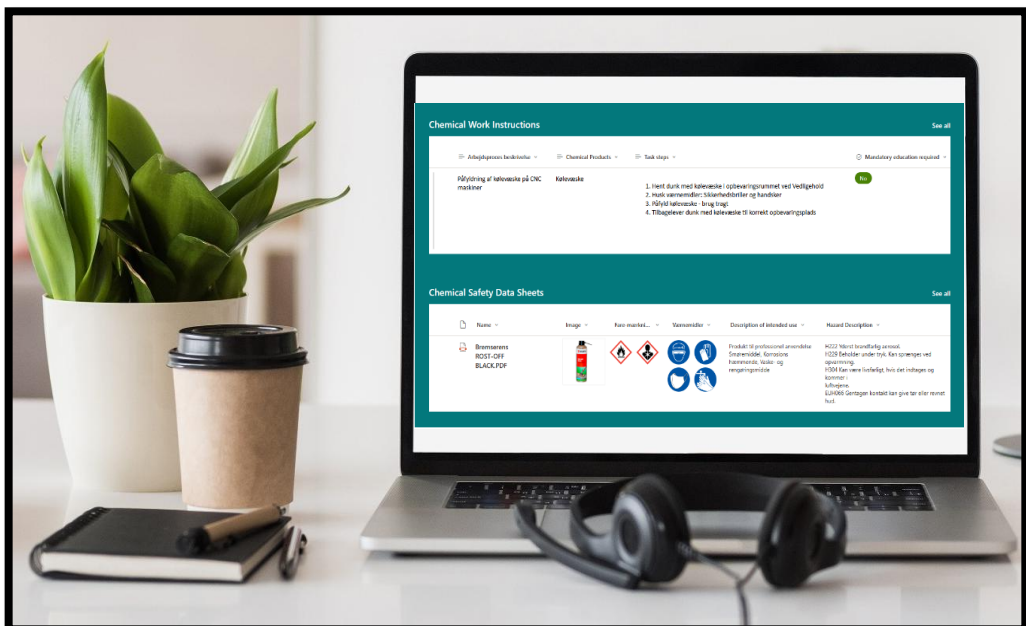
Chemical Work Instructions

See all

| Arbejdsproces beskrivelse | Chemical Products | Task steps | Mandatory education required |
|---|---|---|---|
| Påfyldning af kølevæske på CNC maskiner | Kølevæske | 1. Hent dunk med kølevæske i opbevaringsrummet ved Vedligehold 2. Husk værnemidler: Sikkerhedsbriller og handsker 3. Påfyld kølevæske - brug tragt 4. Tilbagelever dunk med kølevæske til korrekt opbevaringsplads | No |

Chemical Safety Data Sheets

See all

| Name | Image | Fare markni... | Værnemidler | Description of intended use | Hazard Description |
|---|---|---|---|---|---|
| Bremserens ROST-OFF BLACK.PDF | | | | Produkt til professionel anvendelse. Smøremiddel. Korrosions fremmende, Vaske- og rengøringsmidde | H222 Yderst brandfarlig aerosol. H229 Beholder under tryk. Kan sprænges ved opvarmning. H304 Kan være livsfarligt, hvis det indtages og kommer i luftvejene. EUH066 Gentagen kontakt kan give tør eller revnet hud. |